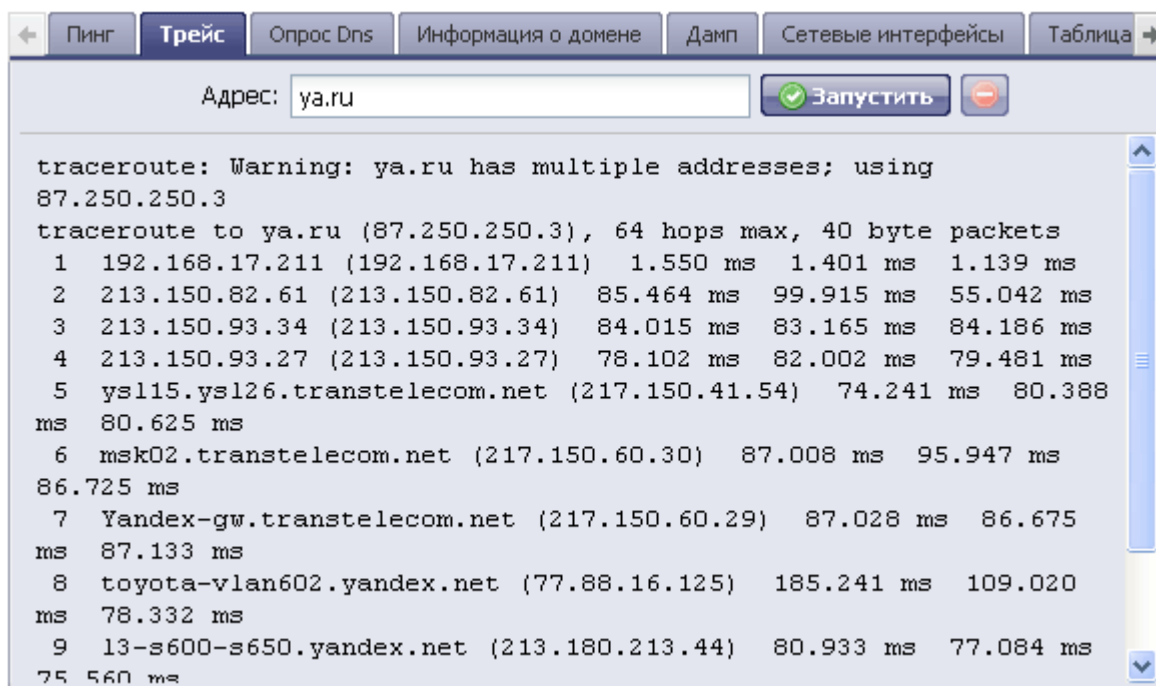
Пинг | Трейс | Опрос Dns | Информация о домене | Дамп | Сетевые интерфейсы | Таблица

Адрес: ya.ru

Запустить

traceroute: Warning: ya.ru has multiple addresses; using 87.250.250.3
traceroute to ya.ru (87.250.250.3), 64 hops max, 40 byte packets
1 192.168.17.211 (192.168.17.211) 1.550 ms 1.401 ms 1.139 ms
2 213.150.82.61 (213.150.82.61) 85.464 ms 99.915 ms 55.042 ms
3 213.150.93.34 (213.150.93.34) 84.015 ms 83.165 ms 84.186 ms
4 213.150.93.27 (213.150.93.27) 78.102 ms 82.002 ms 79.481 ms
5 ysl15.ysl26.transtelecom.net (217.150.41.54) 74.241 ms 80.388 ms 80.625 ms
6 msk02.transtelecom.net (217.150.60.30) 87.008 ms 95.947 ms 86.725 ms
7 Yandex-gw.transtelecom.net (217.150.60.29) 87.028 ms 86.675 ms 87.133 ms
8 toyota-vlan602.yandex.net (77.88.16.125) 185.241 ms 109.020 ms 78.332 ms
9 l3-s600-s650.yandex.net (213.180.213.44) 80.933 ms 77.084 ms 75.560 ms